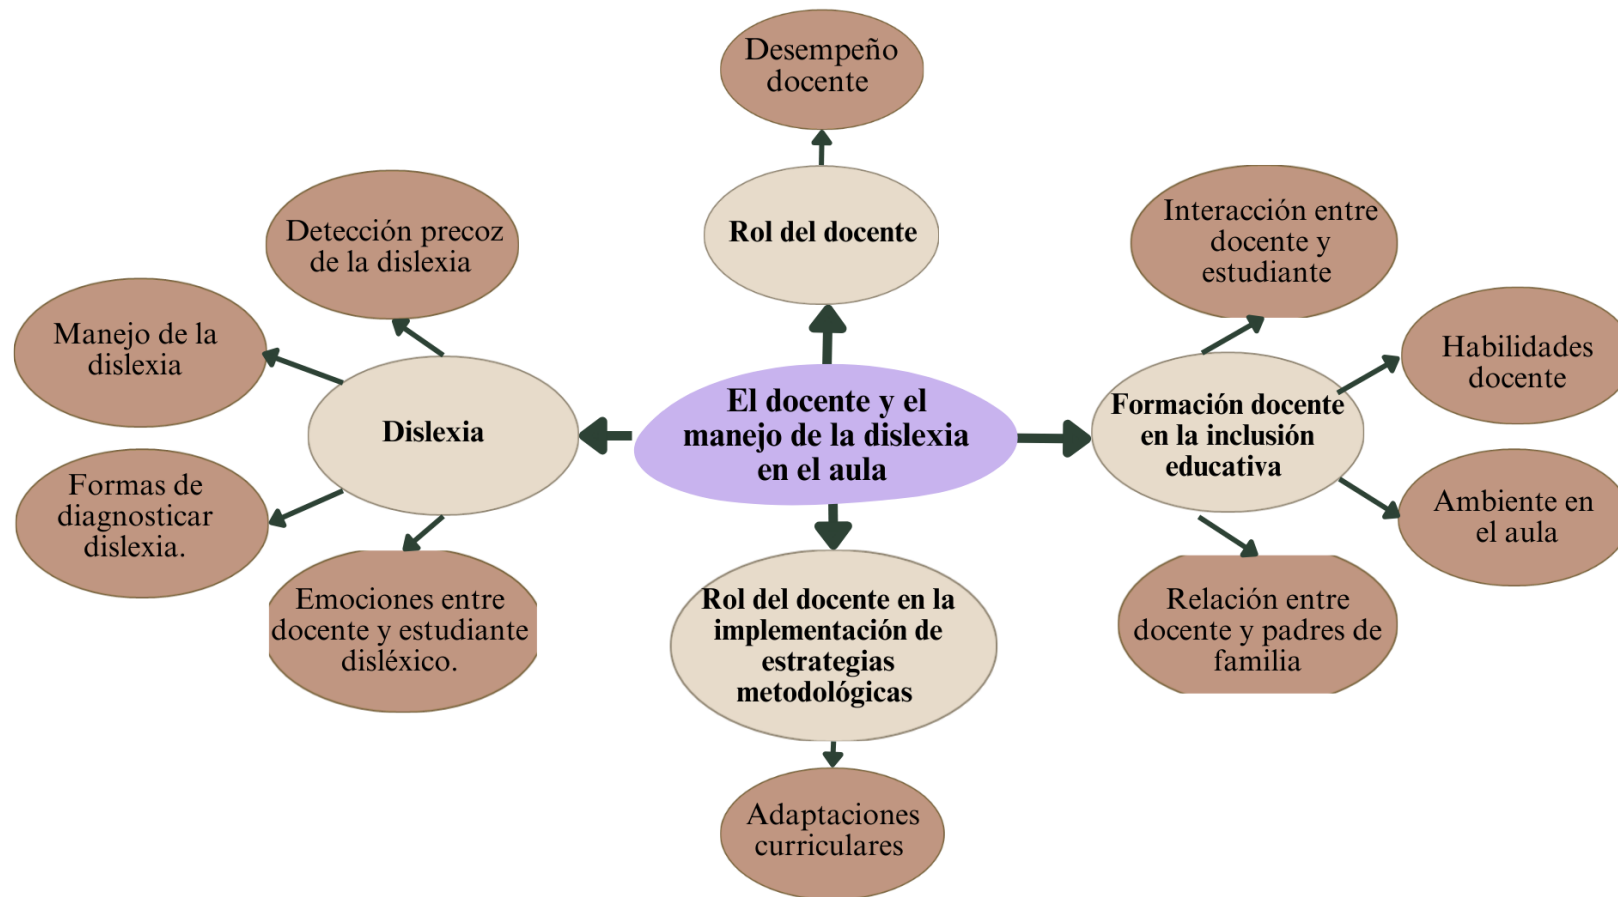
Desempeño docente

Rol del docente

Detección precoz de la dislexia

Interacción entre docente y estudiante

Manejo de la dislexia

Habilidades docente

Dislexia

El docente y el manejo de la dislexia en el aula

Formación docente en la inclusión educativa

Formas de diagnosticar dislexia.

Ambiente en el aula

Emociones entre docente y estudiante disléxico.

Rol del docente en la implementación de estrategias metodológicas

Relación entre docente y padres de familia

Adaptaciones curriculares